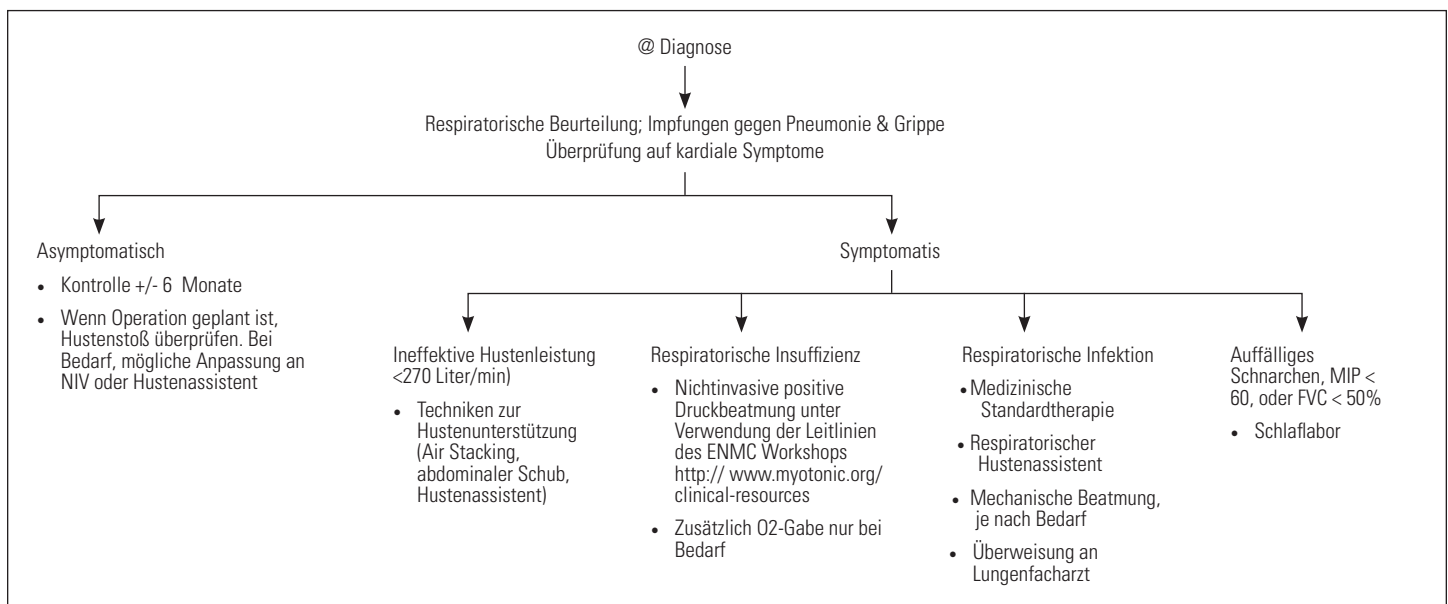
@ Diagnose

Respiratorische Beurteilung; Impfungen gegen Pneumonie & Grippe
Überprüfung auf kardiale Symptome

Asymptomatisch

- Kontrolle +/- 6 Monate
- Wenn Operation geplant ist, Hustenstoß überprüfen. Bei Bedarf, mögliche Anpassung an NIV oder Hustenassistent

Symptomatis

Ineffektive Hustenleistung <270 Liter/min)

- Techniken zur Hustenunterstützung (Air Stacking, abdominaler Schub, Hustenassistent)

Respiratorische Insuffizienz

- Nichtinvasive positive Druckbeatmung unter Verwendung der Leitlinien des ENMC Workshops http:// www.myotonic.org/clinical-resources
- Zusätzlich O2-Gabe nur bei Bedarf

Respiratorische Infektion

- Medizinische Standardtherapie
- Respiratorischer Hustenassistent
- Mechanische Beatmung, je nach Bedarf
- Überweisung an Lungenfacharzt

Auffälliges Schnarchen, MIP < 60, oder FVC < 50%

- Schlaflabor